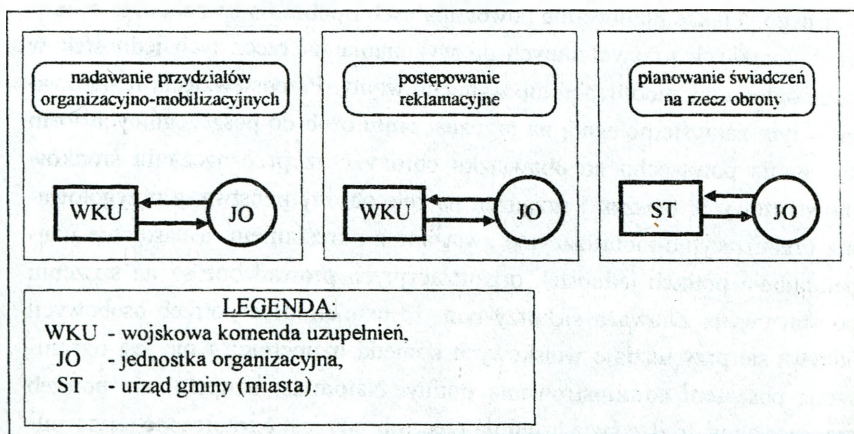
nadawanie przydziałów organizacyjno-mobilizacyjnych

WKU

JO

postępowanie reklamacyjne

WKU

JO

planowanie świadczeń na rzecz obrony

ST

JO

LEGENDA:
WKU - wojskowa komenda uzupełnień,
JO - jednostka organizacyjna,
ST - urząd gminy (miasta).